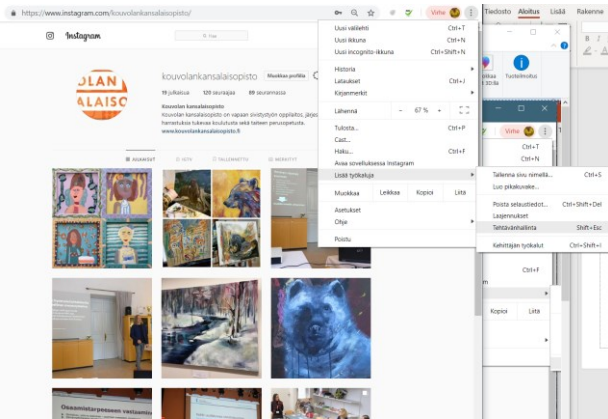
https://www.instagram.com/kouvolankansalaisopisto/

Virhe

Tiedosto Aloitus Lisää Rakenne

Instagram

Haku

kouvolankansalaisopisto Muokkaa profiilia

19 julkaisua 120 seuraajaa 69 seurattavaa

Kouvolan kansalaisopisto
Kouvolan kansalaisopisto on vapaan sivistystyön oppilaitos. Järjest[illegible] harrastuksia tukevaa koulutusta sekä talleen peruspalveluita.
www.kouvolankansalaisopisto.fi

JULKAISUT IGTV TALLENNETTU MERKITYT

Uusi välilehti Ctrl+T
Uusi ikkuna Ctrl+N
Uusi incognito-ikkuna Ctrl+Shift+N

Historia
Lataukset Ctrl+J
Kirjanmerkit

Lähennä − 67 % +

Tulosta... Ctrl+P
Cast...
Haku... Ctrl+F
Avaa sovelluksessa Instagram
Lisää työkaluja

Muokkaa Leikkaa Kopioi Liitä

Asetukset
Ohje

Poistu

Tallenna sivu nimellä... Ctrl+S
Luo pikakuvake...

Poista selaustiedot... Ctrl+Shift+Del
Laajennukset
Tehtävänhallinta Shift+Esc

Kehittäjän työkalut Ctrl+Shift+I

Tuotelmoitus

Virhe

Ctrl+T
Ctrl+N

Ctrl+F

Kopioi Liitä

Osaamistarpeeseen vastaamis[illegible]